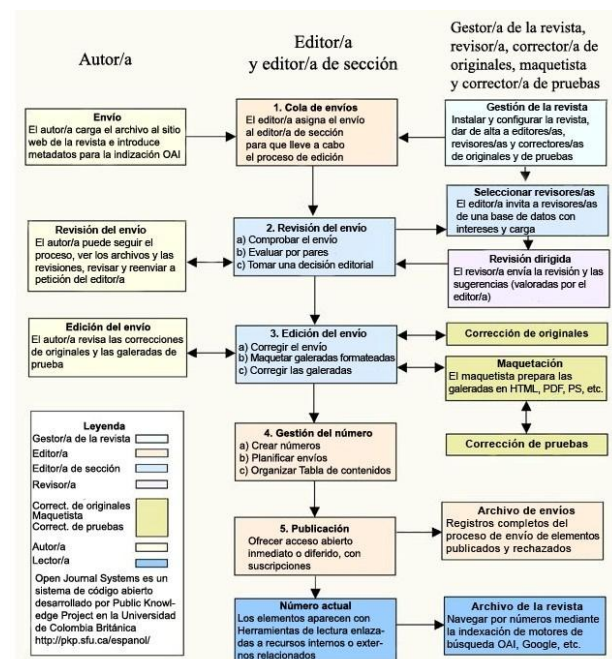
Autor/a

Editor/a y editor/a de sección

Gestor/a de la revista, revisor/a, corrector/a de originales, maquetista y corrector/a de pruebas

Envío
El autor/a carga el archivo al sitio web de la revista e introduce metadatos para la indización OAI

1. Cola de envíos
El editor/a asigna el envío al editor/a de sección para que lleve a cabo el proceso de edición

Gestión de la revista
Instalar y configurar la revista, dar de alta a editores/as, revisores/as y correctores/as de originales y de pruebas

Seleccionar revisores/as
El editor/a invita a revisores/as de una base de datos con intereses y carga

Revisión del envío
El autor/a puede seguir el proceso, ver los archivos y las revisiones, revisar y reenviar a petición del editor/a

2. Revisión del envío
a) Comprobar el envío
b) Evaluar por pares
c) Tomar una decisión editorial

Revisión dirigida
El revisor/a envía la revisión y las sugerencias (valoradas por el editor/a)

Edición del envío
El autor/a revisa las correcciones de originales y las galeradas de prueba

3. Edición del envío
a) Corregir el envío
b) Maquetar galeradas formateadas
c) Corregir las galeradas

Corrección de originales

Maquetación
El maquetista prepara las galeradas en HTML, PDF, PS, etc.

Corrección de pruebas

Leyenda
Gestor/a de la revista
Editor/a
Editor/a de sección
Revisor/a
Correct. de originales
Maquetista
Correct. de pruebas
Autor/a
Lector/a

Open Journal Systems es un sistema de código abierto desarrollado por Public Knowledge Project en la Universidad de Colombia Británica http://pkp.sfu.ca/espanol/

4. Gestión del número
a) Crear números
b) Planificar envíos
c) Organizar Tabla de contenidos

5. Publicación
Ofrecer acceso abierto inmediato o diferido, con suscripciones

Archivo de envíos
Registros completos del proceso de envío de elementos publicados y rechazados

Número actual
Los elementos aparecen con Herramientas de lectura enlazadas a recursos internos o externos relacionados

Archivo de la revista
Navegar por números mediante la indexación de motores de búsqueda OAI, Google, etc.